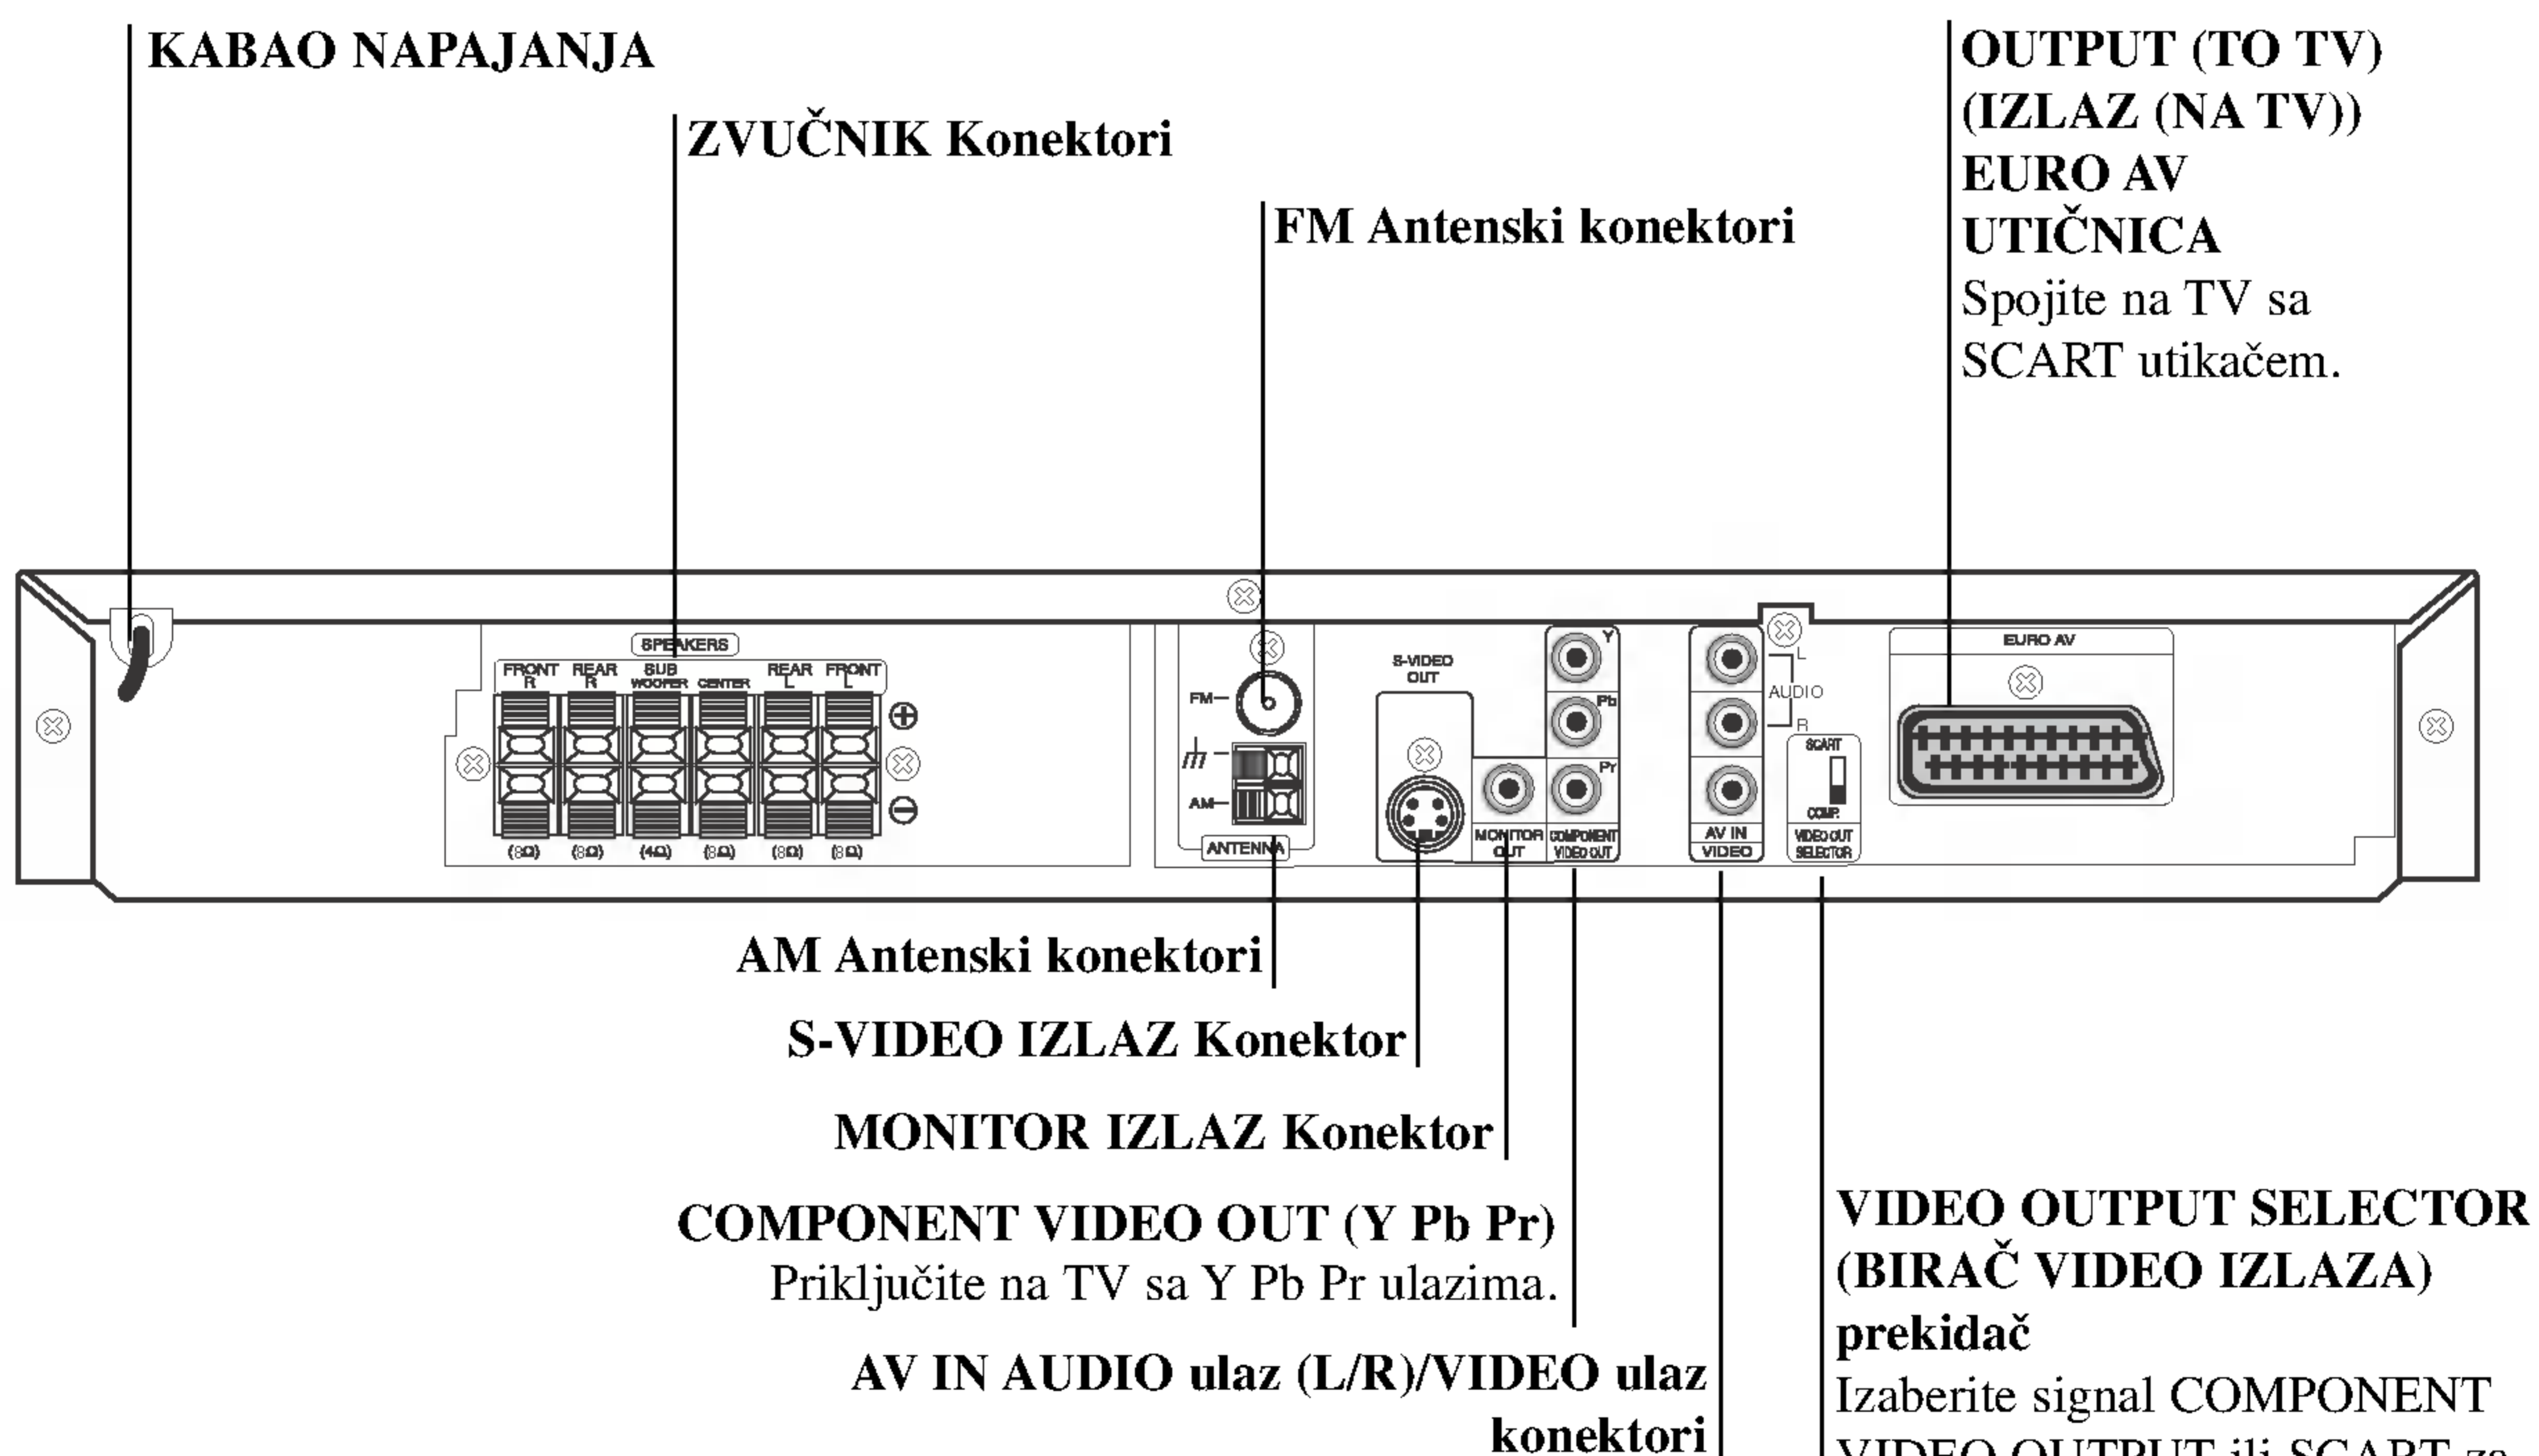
KABAO NAPAJANJA

ZVUČNIK Konektori

FM Antenski konektori

OUTPUT (TO TV) (IZLAZ (NA TV)) EURO AV UTIČNICA
Spojite na TV sa SCART utikačem.

SPEAKERS
FRONT R
REAR R
SUB WOOFER
CENTER
REAR L
FRONT L
(8Ω) (8Ω) (4Ω) (8Ω) (8Ω) (8Ω)

FM
AM
ANTENNA

S-VIDEO OUT

Y
Pb
Pr
MONITOR OUT
COMPONENT VIDEO OUT

L
AUDIO
R
AV IN
VIDEO

SCART
COMP.
VIDEO OUT SELECTOR

EURO AV

AM Antenski konektori

S-VIDEO IZLAZ Konektor

MONITOR IZLAZ Konektor

COMPONENT VIDEO OUT (Y Pb Pr)
Priključite na TV sa Y Pb Pr ulazima.

AV IN AUDIO ulaz (L/R)/VIDEO ulaz konektori

VIDEO OUTPUT SELECTOR (BIRAČ VIDEO IZLAZA) prekidač
Izaberite signal COMPONENT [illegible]